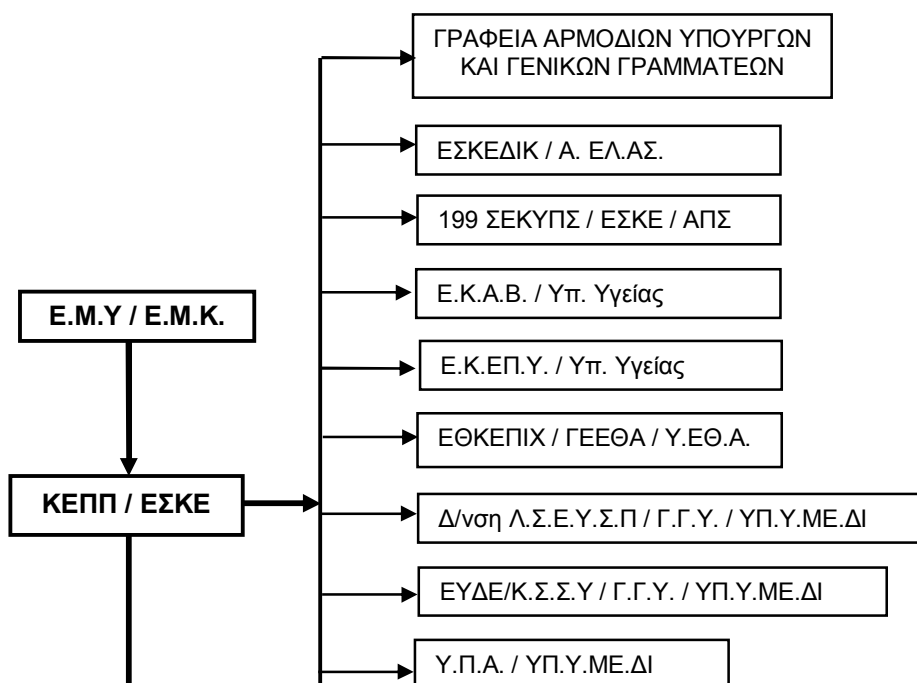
ΓΡΑΦΕΙΑ ΑΡΜΟΔΙΩΝ ΥΠΟΥΡΓΩΝ ΚΑΙ ΓΕΝΙΚΩΝ ΓΡΑΜΜΑΤΕΩΝ

ΕΣΚΕΔΙΚ / Α. ΕΛ.ΑΣ.

199 ΣΕΚΥΠΣ / ΕΣΚΕ / ΑΠΣ

Ε.Μ.Υ / Ε.Μ.Κ.

Ε.Κ.Α.Β. / Υπ. Υγείας

Ε.Κ.ΕΠ.Υ. / Υπ. Υγείας

ΕΘΚΕΠΙΧ / ΓΕΕΘΑ / Υ.ΕΘ.Α.

ΚΕΠΠ / ΕΣΚΕ

Δ/νση Λ.Σ.Ε.Υ.Σ.Π / Γ.Γ.Υ. / ΥΠ.Υ.ΜΕ.ΔΙ

ΕΥΔΕ/Κ.Σ.Σ.Υ / Γ.Γ.Υ. / ΥΠ.Υ.ΜΕ.ΔΙ

Υ.Π.Α. / ΥΠ.Υ.ΜΕ.ΔΙ